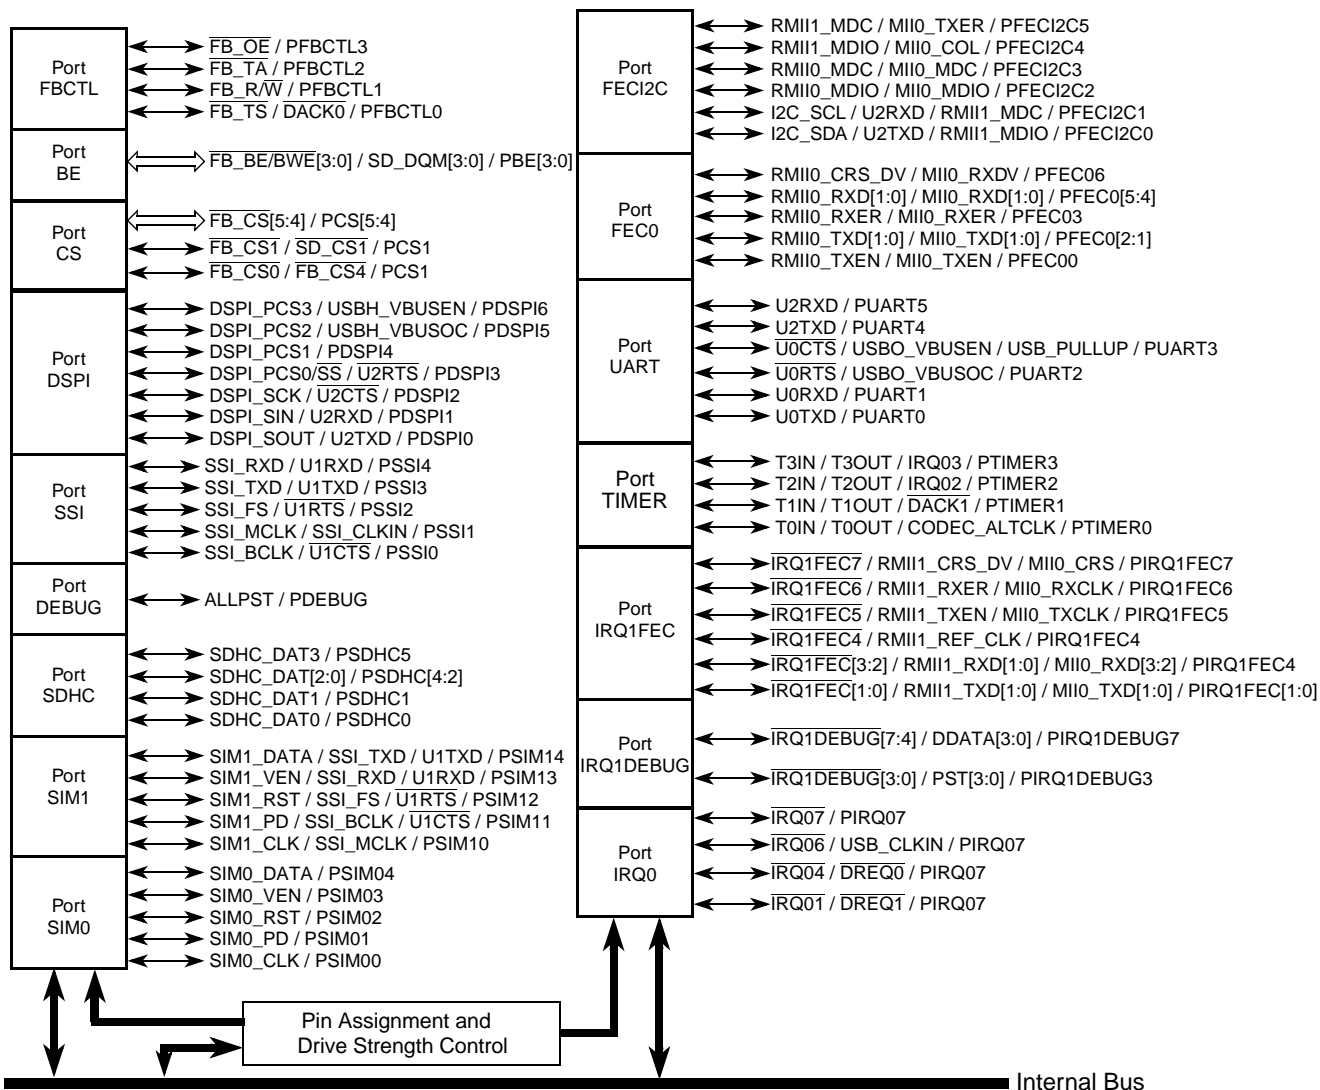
Port FBCTL

$\overline{FB\_OE}$ / PFBCTL3
$\overline{FB\_TA}$ / PFBCTL2
FB_R/$\overline{W}$ / PFBCTL1
$\overline{FB\_TS}$ / $\overline{DACK0}$ / PFBCTL0

Port BE

$\overline{FB\_BE/BWE}$[3:0] / SD_DQM[3:0] / PBE[3:0]

Port CS

$\overline{FB\_CS}$[5:4] / PCS[5:4]
$\overline{FB\_CS1}$ / $\overline{SD\_CS1}$ / PCS1
$\overline{FB\_CS0}$ / $\overline{FB\_CS4}$ / PCS1

Port DSPI

DSPI_PCS3 / USBH_VBUSEN / PDSPI6
DSPI_PCS2 / USBH_VBUSOC / PDSPI5
DSPI_PCS1 / PDSPI4
DSPI_PCS0/$\overline{SS}$ / $\overline{U2RTS}$ / PDSPI3
DSPI_SCK / $\overline{U2CTS}$ / PDSPI2
DSPI_SIN / U2RXD / PDSPI1
DSPI_SOUT / U2TXD / PDSPI0

Port SSI

SSI_RXD / U1RXD / PSSI4
SSI_TXD / U1TXD / PSSI3
SSI_FS / $\overline{U1RTS}$ / PSSI2
SSI_MCLK / $\overline{SSI\_CLKIN}$ / PSSI1
SSI_BCLK / $\overline{U1CTS}$ / PSSI0

Port DEBUG

ALLPST / PDEBUG

Port SDHC

SDHC_DAT3 / PSDHC5
SDHC_DAT[2:0] / PSDHC[4:2]
SDHC_DAT1 / PSDHC1
SDHC_DAT0 / PSDHC0

Port SIM1

SIM1_DATA / SSI_TXD / U1TXD / PSIM14
SIM1_VEN / SSI_RXD / U1RXD / PSIM13
SIM1_RST / SSI_FS / $\overline{U1RTS}$ / PSIM12
SIM1_PD / SSI_BCLK / $\overline{U1CTS}$ / PSIM11
SIM1_CLK / SSI_MCLK / PSIM10

Port SIM0

SIM0_DATA / PSIM04
SIM0_VEN / PSIM03
SIM0_RST / PSIM02
SIM0_PD / PSIM01
SIM0_CLK / PSIM00

Port FECI2C

RMII1_MDC / MII0_TXER / PFECI2C5
RMII1_MDIO / MII0_COL / PFECI2C4
RMII0_MDC / MII0_MDC / PFECI2C3
RMII0_MDIO / MII0_MDIO / PFECI2C2
I2C_SCL / U2RXD / RMII1_MDC / PFECI2C1
I2C_SDA / U2TXD / RMII1_MDIO / PFECI2C0

Port FEC0

RMII0_CRS_DV / MII0_RXDV / PFEC06
RMII0_RXD[1:0] / MII0_RXD[1:0] / PFEC0[5:4]
RMII0_RXER / MII0_RXER / PFEC03
RMII0_TXD[1:0] / MII0_TXD[1:0] / PFEC0[2:1]
RMII0_TXEN / MII0_TXEN / PFEC00

Port UART

U2RXD / PUART5
U2TXD / PUART4
$\overline{U0CTS}$ / USBO_VBUSEN / USB_PULLUP / PUART3
$\overline{U0RTS}$ / USBO_VBUSOC / PUART2
U0RXD / PUART1
U0TXD / PUART0

Port TIMER

T3IN / T3OUT / IRQ03 / PTIMER3
T2IN / T2OUT / $\overline{IRQ02}$ / PTIMER2
T1IN / T1OUT / $\overline{DACK1}$ / PTIMER1
T0IN / T0OUT / CODEC_ALTCLK / PTIMER0

Port IRQ1FEC

$\overline{IRQ1FEC7}$ / RMII1_CRS_DV / MII0_CRS / PIRQ1FEC7
$\overline{IRQ1FEC6}$ / RMII1_RXER / MII0_RXCLK / PIRQ1FEC6
$\overline{IRQ1FEC5}$ / RMII1_TXEN / MII0_TXCLK / PIRQ1FEC5
$\overline{IRQ1FEC4}$ / RMII1_REF_CLK / PIRQ1FEC4
$\overline{IRQ1FEC}$[3:2] / RMII1_RXD[1:0] / MII0_RXD[3:2] / PIRQ1FEC4
$\overline{IRQ1FEC}$[1:0] / RMII1_TXD[1:0] / MII0_TXD[1:0] / PIRQ1FEC[1:0]

Port IRQ1DEBUG

$\overline{IRQ1DEBUG}$[7:4] / DDATA[3:0] / PIRQ1DEBUG7
$\overline{IRQ1DEBUG}$[3:0] / PST[3:0] / PIRQ1DEBUG3

Port IRQ0

$\overline{IRQ07}$ / PIRQ07
$\overline{IRQ06}$ / USB_CLKIN / PIRQ07
$\overline{IRQ04}$ / $\overline{DREQ0}$ / PIRQ07
$\overline{IRQ01}$ / $\overline{DREQ1}$ / PIRQ07

Pin Assignment and Drive Strength Control

Internal Bus